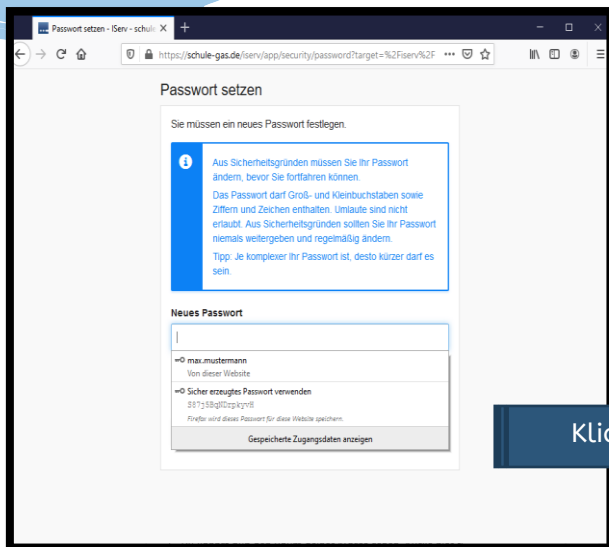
Passwort setzen - IServ - schul ×

https://schule-gas.de/iserv/app/security/password?target=%2Fiserv%2F

Passwort setzen

Sie müssen ein neues Passwort festlegen.

Aus Sicherheitsgründen müssen Sie Ihr Passwort ändern, bevor Sie fortfahren können.

Das Passwort darf Groß- und Kleinbuchstaben sowie Ziffern und Zeichen enthalten. Umlaute sind nicht erlaubt. Aus Sicherheitsgründen sollten Sie Ihr Passwort niemals weitergeben und regelmäßig ändern.

Tipp: Je komplexer Ihr Passwort ist, desto kürzer darf es sein.

Neues Passwort

max.mustermann
Von dieser Website

Sicher erzeugtes Passwort verwenden
S87j8BqHDzpkyv8
Firefox wird dieses Passwort für diese Website speichern.

Gespeicherte Zugangsdaten anzeigen

Klic